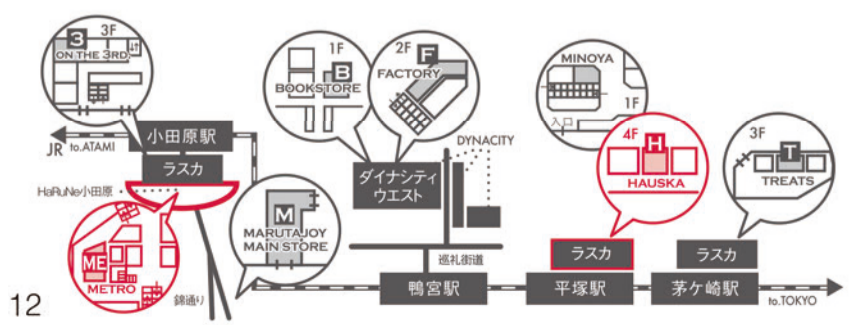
3F
3
ON THE 3RD
小田原駅
JR to.ATAMI
ラスカ
HaRuNe小田原
ME
METRO
錦通り
M
MARUTAJOY MAIN STORE
1F
B
BOOKSTORE
2F
F
FACTORY
ダイナシティウエスト
DYNACITY
巡礼街道
鴨宮駅
MINOYA
1F
入口
4F
H
HAUSKA
ラスカ
平塚駅
3F
T
TREATS
ラスカ
茅ケ崎駅
to.TOKYO
12